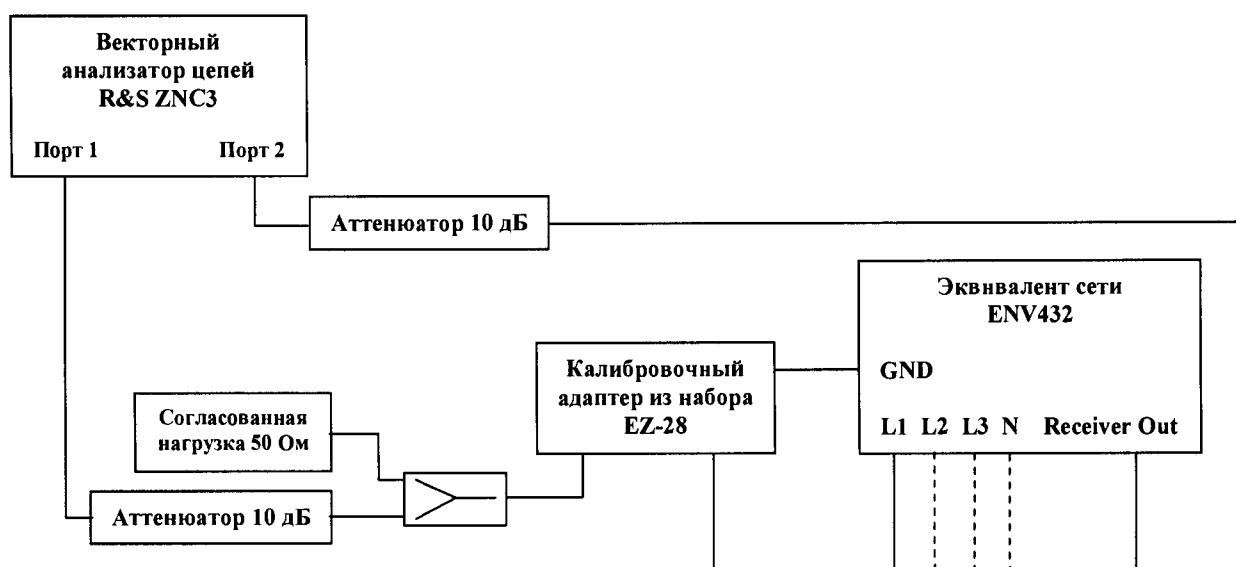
Векторный анализатор цепей R&S ZNC3

Порт 1

Порт 2

Аттенюатор 10 дБ

Эквивалент сети ENV432

GND

L1 L2 L3 N Receiver Out

Калибровочный адаптер из набора EZ-28

Согласованная нагрузка 50 Ом

Аттенюатор 10 дБ